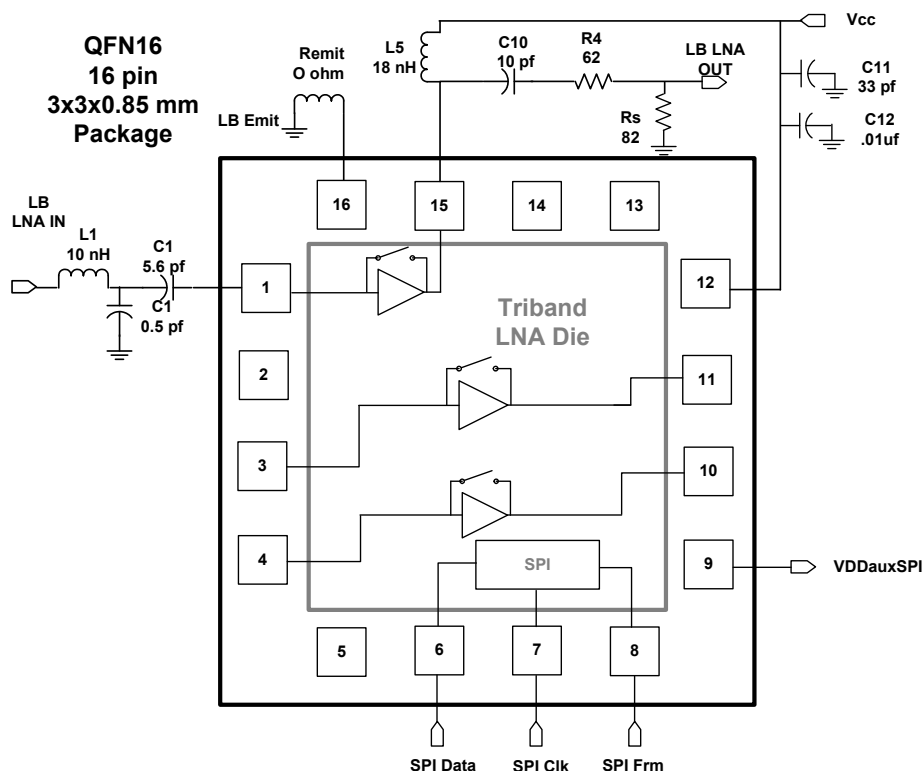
QFN16
16 pin
3x3x0.85 mm
Package

Remit
O ohm

LB Emit

L5
18 nH

C10
10 pf

R4
62

LB LNA
OUT

Vcc

Rs
82

C11
33 pf

C12
.01uf

LB
LNA IN

L1
10 nH

C1
5.6 pf

C1
0.5 pf

16
15
14
13
1
12
Triband
LNA Die
2
11
3
10
4
SPI
9
VDDauxSPI
5
6
7
8

SPI Data
SPI Clk
SPI Frm